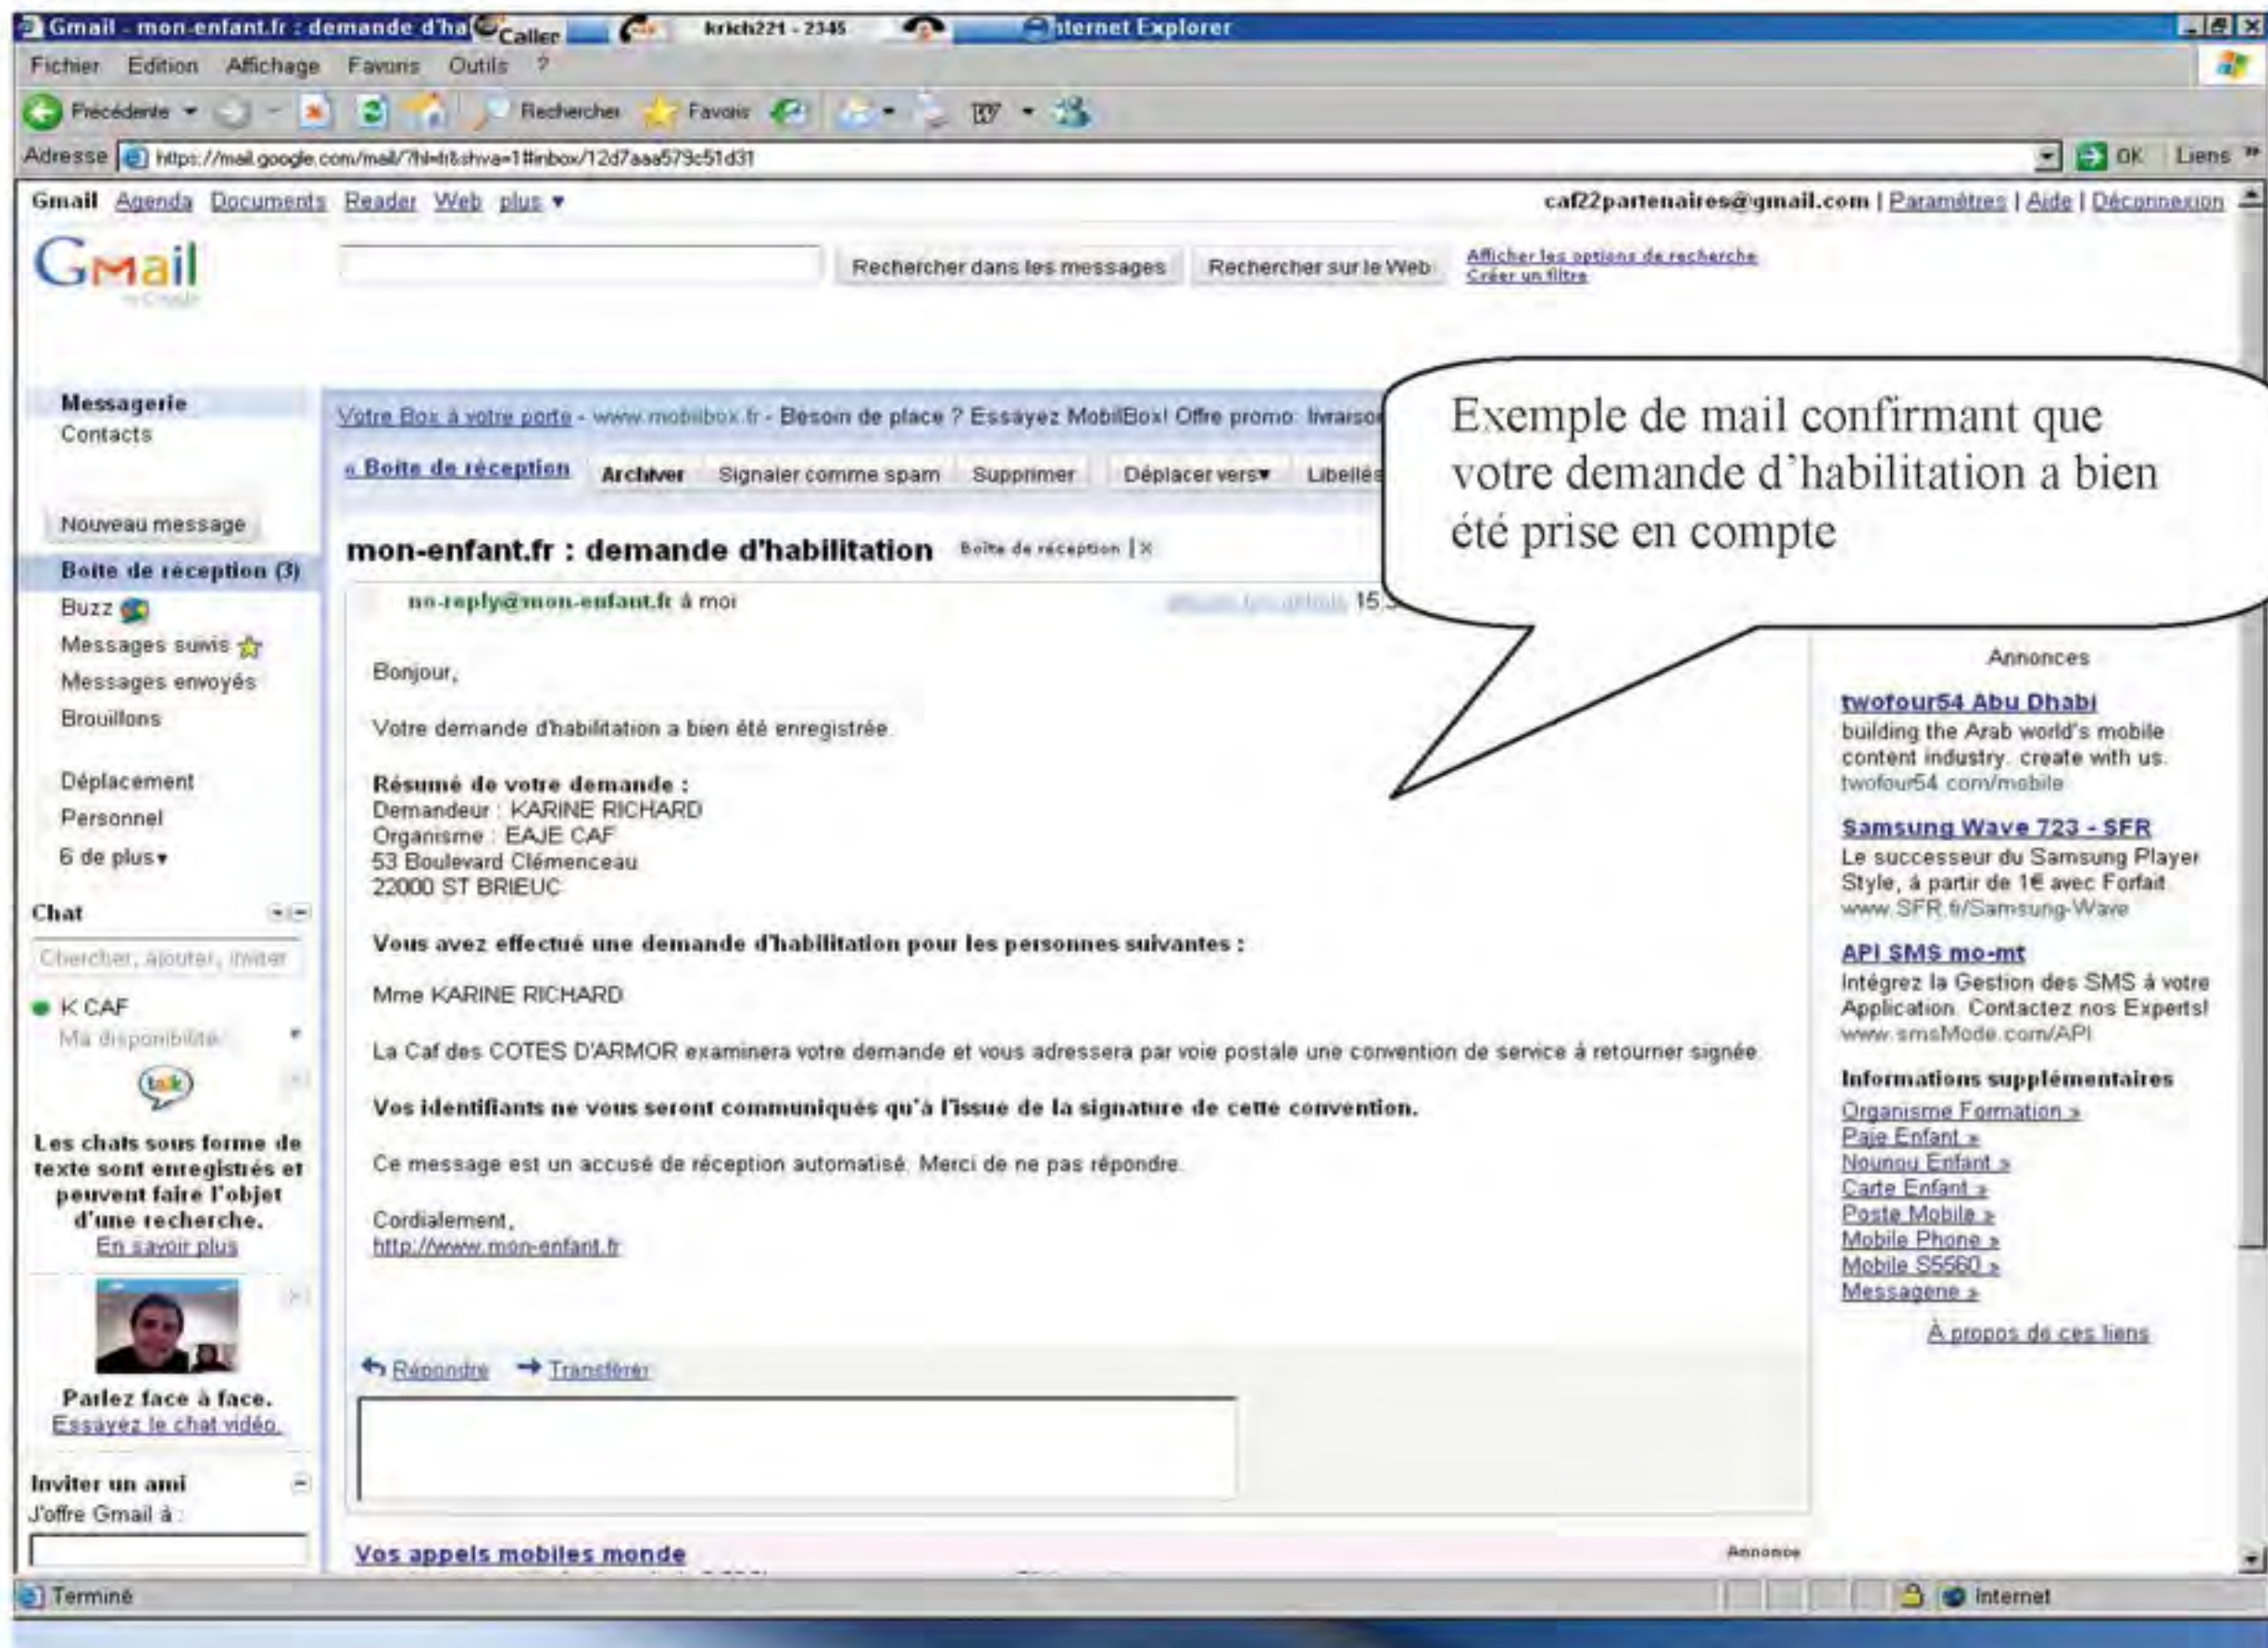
Gmail - mon-enfant.fr : demande d'ha Caller krich221 - 2345 nternet Explorer

Fichier Edition Affichage Favoris Outils ?

Précédente Rechercher Favoris

Adresse https://mail.google.com/mail/?hl=fr&shva=1#inbox/12d7aaa579c51d31 OK Liens

Gmail Agenda Documents Reader Web plus ▾ caf22partenaires@gmail.com | Paramètres | Aide | Déconnexion

Gmail

Rechercher dans les messages Rechercher sur le Web Afficher les options de recherche Créer un filtre

Messagerie
Contacts

Nouveau message

Boite de réception (3)
Buzz
Messages suivis
Messages envoyés
Brouillons

Déplacement
Personnel
6 de plus ▾

Chat
Chercher, ajouter, inviter
K CAF
Ma disponibilité

Les chats sous forme de texte sont enregistrés et peuvent faire l'objet d'une recherche.
En savoir plus

Parlez face à face.
Essayez le chat vidéo.

Inviter un ami
J'offre Gmail à :

Votre Box à votre porte - www.mobilbox.fr - Besoin de place ? Essayez MobilBox! Offre promo: livraison

« Boite de réception Archiver Signaler comme spam Supprimer Déplacer vers ▾ Libellés

Exemple de mail confirmant que votre demande d'habilitation a bien été prise en compte

mon-enfant.fr : demande d'habilitation Boite de réception | X

no-reply@mon-enfant.fr à moi 15:3

Bonjour,

Votre demande d'habilitation a bien été enregistrée.

Résumé de votre demande :
Demandeur : KARINE RICHARD
Organisme : EAJE CAF
53 Boulevard Clémenceau
22000 ST BRIEUC

Vous avez effectué une demande d'habilitation pour les personnes suivantes :

Mme KARINE RICHARD

La Caf des COTES D'ARMOR examinera votre demande et vous adressera par voie postale une convention de service à retourner signée.

Vos identifiants ne vous seront communiqués qu'à l'issue de la signature de cette convention.

Ce message est un accusé de réception automatisé. Merci de ne pas répondre.

Cordialement,
http://www.mon-enfant.fr

Répondre Transférer

Vos appels mobiles monde Annonce

Annonces

twofour54 Abu Dhabi
building the Arab world's mobile content industry. create with us.
twofour54.com/mobile

Samsung Wave 723 - SFR
Le successeur du Samsung Player Style, à partir de 1€ avec Forfait.
www.SFR.fr/Samsung-Wave

API SMS mo-mt
Intégrez la Gestion des SMS à votre Application. Contactez nos Experts!
www.smsMode.com/API

Informations supplémentaires
Organisme Formation »
Paje Enfant »
Nounou Enfant »
Carte Enfant »
Poste Mobile »
Mobile Phone »
Mobile S5560 »
Messagerie »

À propos de ces liens

Terminé Internet